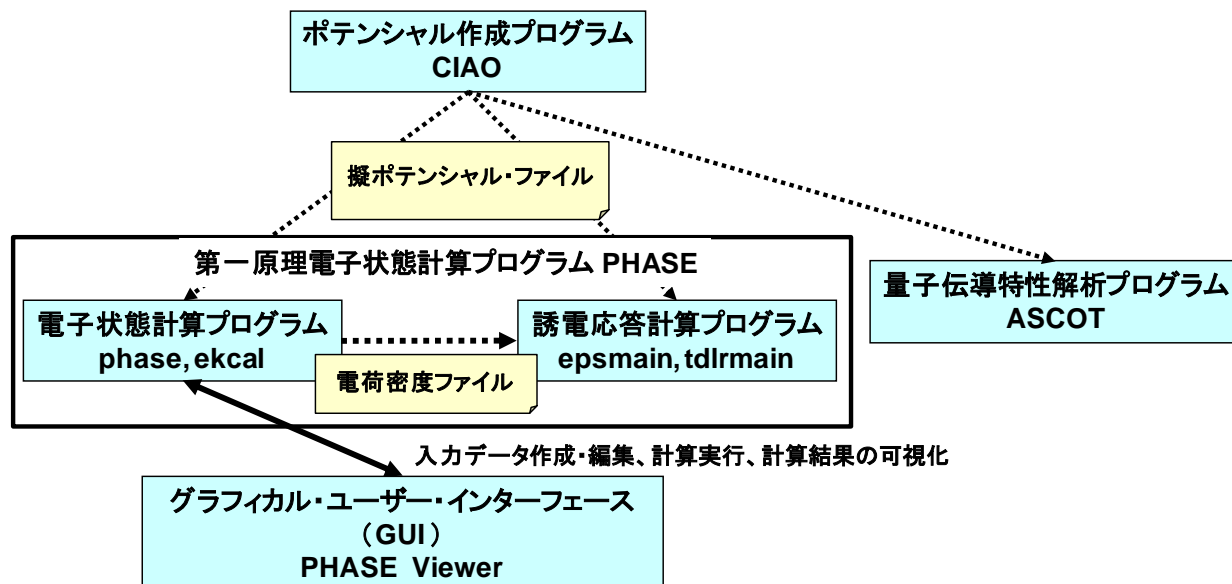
ポテンシャル作成プログラム
CIAO

擬ポテンシャル・ファイル

第一原理電子状態計算プログラム PHASE

電子状態計算プログラム
phase, ekcal

誘電応答計算プログラム
epsmain, tdlrmain

電荷密度ファイル

量子伝導特性解析プログラム
ASCOT

入力データ作成・編集、計算実行、計算結果の可視化

グラフィカル・ユーザー・インターフェース
（GUI）
PHASE Viewer